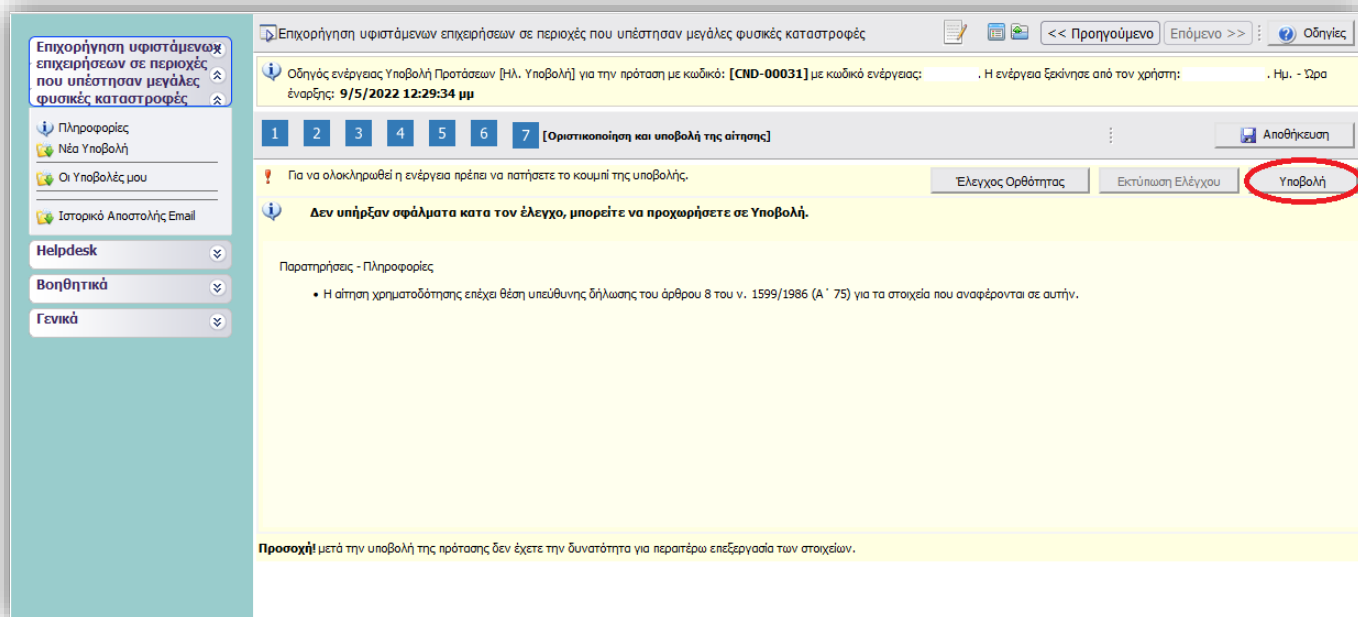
Επιχορήγηση υφιστάμενων επιχειρήσεων σε περιοχές που υπέστησαν μεγάλες φυσικές καταστροφές

Πληροφορίες
Νέα Υποβολή
Οι Υποβολές μου
Ιστορικό Αποστολής Email

Helpdesk
Βοηθητικά
Γενικά

Επιχορήγηση υφιστάμενων επιχειρήσεων σε περιοχές που υπέστησαν μεγάλες φυσικές καταστροφές

<< Προηγούμενο | Επόμενο >> | Οδηγίες

Οδηγός ενέργειας Υποβολή Προτάσεων [Ηλ. Υποβολή] για την πρόταση με κωδικό: [CND-00031] με κωδικό ενέργειας: . Η ενέργεια ξεκίνησε από τον χρήστη: . Ημ. - Ώρα έναρξης: 9/5/2022 12:29:34 μμ

1 2 3 4 5 6 7 [Οριστικοποίηση και υποβολή της αίτησης]

Αποθήκευση

Για να ολοκληρωθεί η ενέργεια πρέπει να πατήσετε το κουμπί της υποβολής.

Έλεγχος Ορθότητας | Εκτύπωση Ελέγχου | Υποβολή

Δεν υπήρξαν σφάλματα κατα τον έλεγχο, μπορείτε να προχωρήσετε σε Υποβολή.

Παρατηρήσεις - Πληροφορίες

• Η αίτηση χρηματοδότησης επέχει θέση υπεύθυνης δήλωσης του άρθρου 8 του ν. 1599/1986 (Α΄ 75) για τα στοιχεία που αναφέρονται σε αυτήν.

Προσοχή! μετά την υποβολή της πρότασης δεν έχετε την δυνατότητα για περαιτέρω επεξεργασία των στοιχείων.